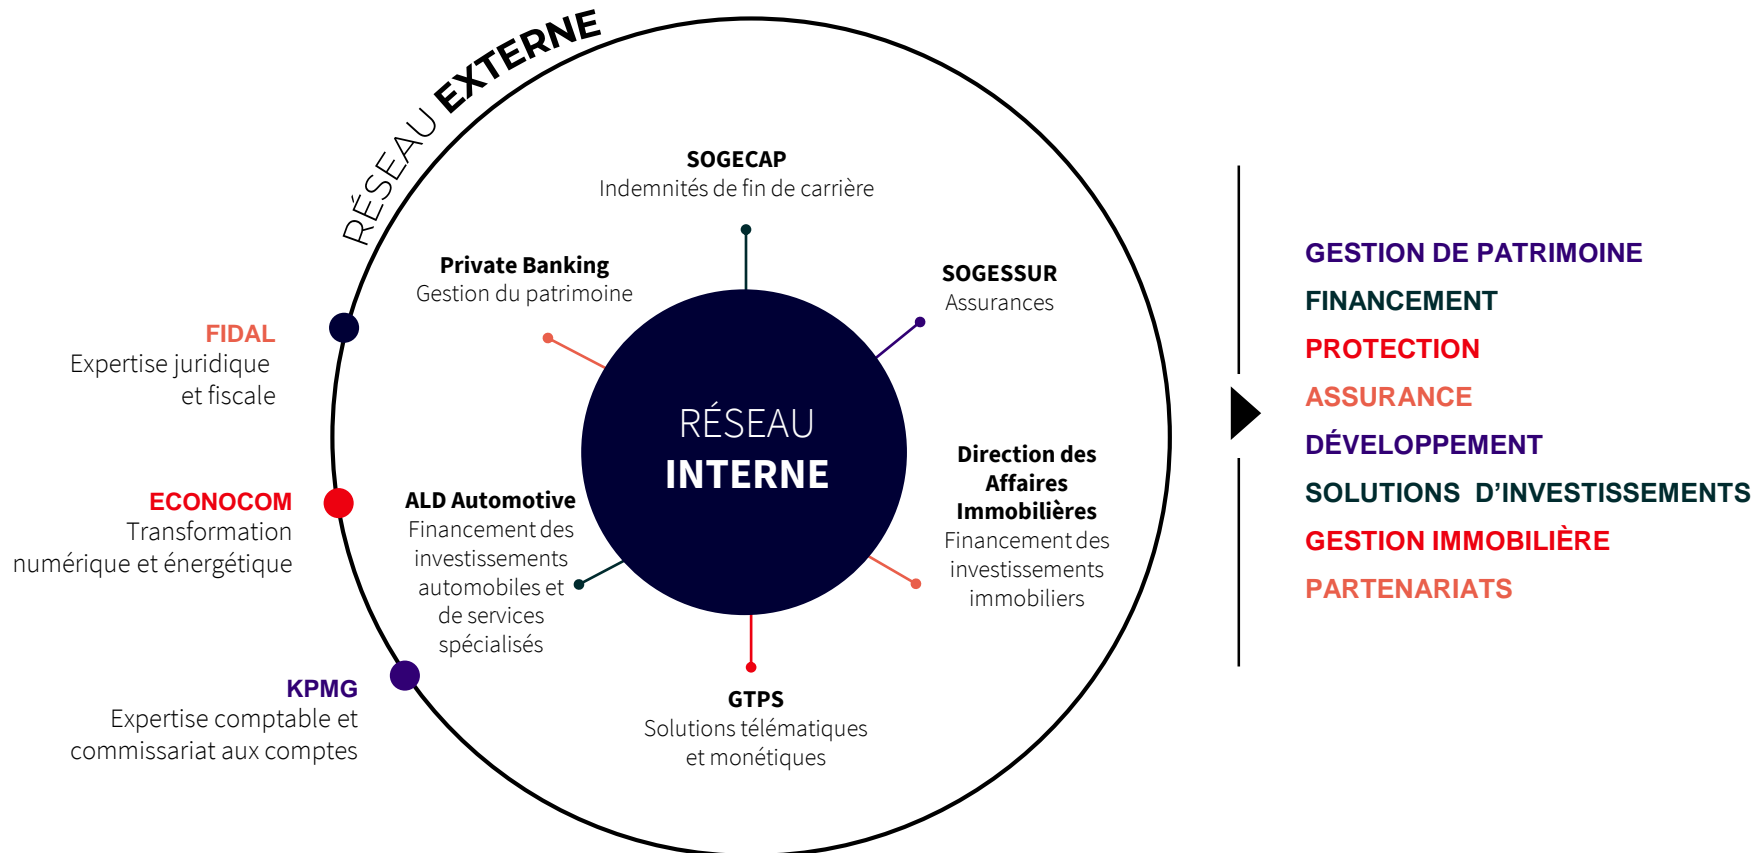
RÉSEAU EXTERNE

SOGECAP
Indemnités de fin de carrière

Private Banking
Gestion du patrimoine

SOGESSUR
Assurances

FIDAL
Expertise juridique et fiscale

RÉSEAU
INTERNE

Direction des Affaires Immobilières
Financement des investissements immobiliers

ECONOCOM
Transformation numérique et énergétique

ALD Automotive
Financement des investissements automobiles et de services spécialisés

KPMG
Expertise comptable et commissariat aux comptes

GTPS
Solutions télématiques et monétiques

GESTION DE PATRIMOINE
FINANCEMENT
PROTECTION
ASSURANCE
DÉVELOPPEMENT
SOLUTIONS D'INVESTISSEMENTS
GESTION IMMOBILIÈRE
PARTENARIATS